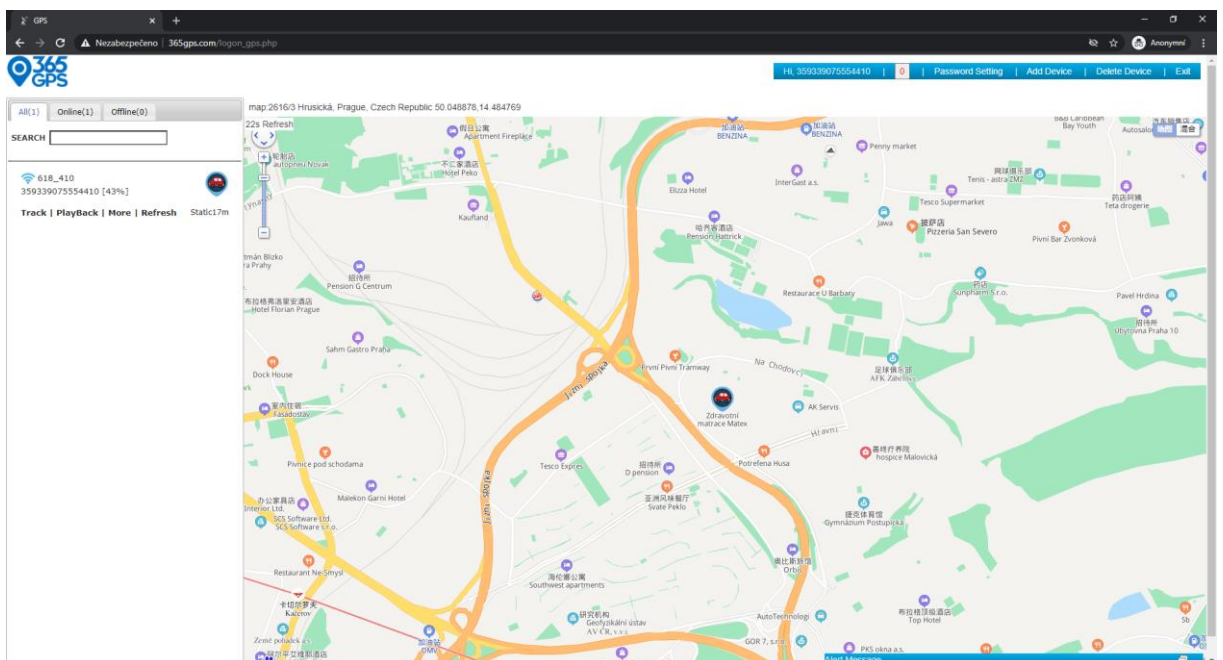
GPS ×  +

Nezabezpečeno | 365gps.com/logon_gps.php

Anonymní

365 GPS

Hi, 359339075554410 | 0 | Password Setting | Add Device | Delete Device | Exit

All(1) Online(1) Offline(0)

SEARCH

618_410
359339075554410 [43%]

Track | PlayBack | More | Refresh Static17m

map:2616/3 Hrusická, Prague, Czech Republic 50.048878,14.484769

22s Refresh

Apartment Fireplace
autopneu Novák
Hotel Peko
Kaufland
BENZINA
BENZINA
Penny market
Eliza Hotel
InterGast a.s.
Tenis - astra ZM2
Tesco Supermarket
Teta drogerie
Pension Hattrick
Jawa
Pizzeria San Severo
Pivní Bar Zvonková
Pension G Centrum
Hotel Florian Prague
Restaurace U Barbary
Sunpharm s.r.o.
Pavel Hrdina
Ubytovna Praha 10
Sahm Gastro Praha
Dock House
První Pivní Tramvaj
Na Chodovci
AFK Záběhlice
Fasádostav
Zdravotní matrace Matex
AK Servis
Hlavní
hospice Malovická
Pivnice pod schodama
Tesco Express
D pension
Potrefená Husa
Malekon Garni Hotel
Svaté Peklo
Interior Ltd.
SCS Software Ltd.
SCS Software s.r.o.
Gymnázium Postupická
Restaurant Ne-Smysl
Orbo
Southwest apartments
Kačerov
Geofyzikální ústav AV ČR, v.v.i.
AutoTechnologi
Top Hotel
Zemé pohádek a.s.
OMV
GOR 7, s.r.o.
PKS okna a.s.
Alert Message